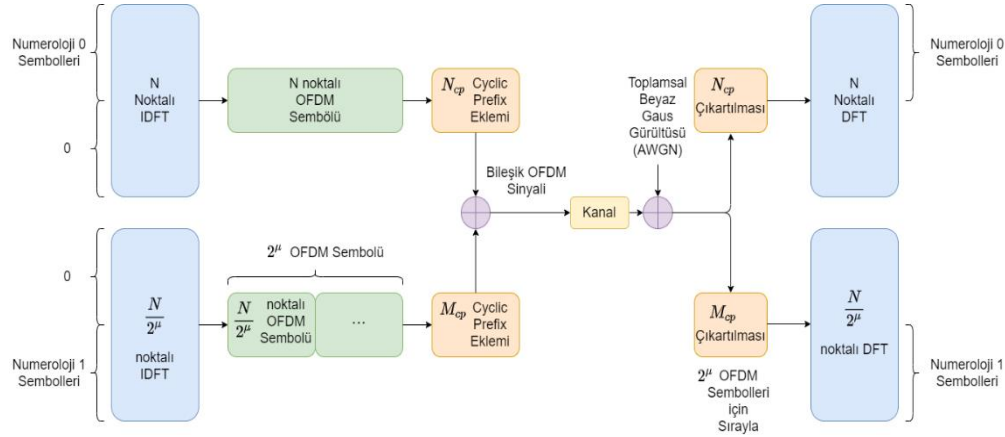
Numeroloji 0 Sembolleri

0

N Noktalı IDFT

N noktalı OFDM Sembolü

$N_{cp}$ Cyclic Prefix Eklemi

Bileşik OFDM Sinyali

Toplamsal Beyaz Gaus Gürültüsü (AWGN)

Kanal

$N_{cp}$ Çıkartılması

N Noktalı DFT

Numeroloji 0 Sembolleri

0

$\frac{N}{2^{\mu}}$ noktalı IDFT

Numeroloji 1 Sembolleri

$2^{\mu}$ OFDM Sembolü

$\frac{N}{2^{\mu}}$ noktalı OFDM Sembolü

...

$M_{cp}$ Cyclic Prefix Eklemi

$M_{cp}$ Çıkartılması

$2^{\mu}$ OFDM Sembolleri için Sırayla

$\frac{N}{2^{\mu}}$ noktalı DFT

Numeroloji 1 Sembolleri